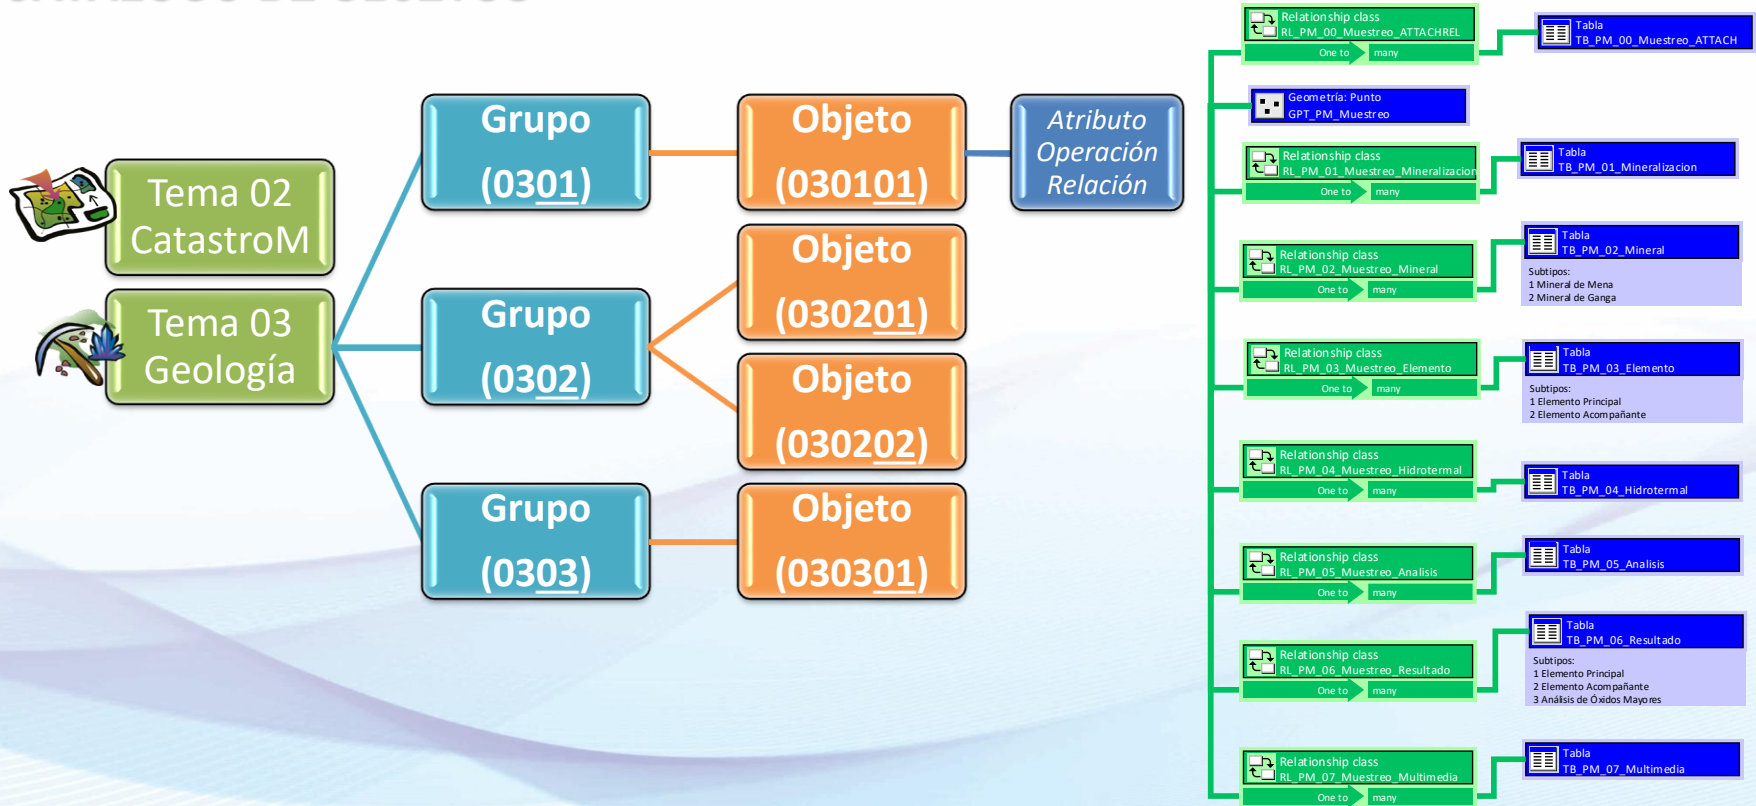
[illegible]

Tema 02 CatastroM

Tema 03 Geología

Grupo (0301)

Grupo (0302)

Grupo (0303)

Objeto (030101)

Objeto (030201)

Objeto (030202)

Objeto (030301)

Atributo Operación Relación

Relationship class
RL_PM_00_Muestreo_ATTACHREL
One to many

Tabla
TB_PM_00_Muestreo_ATTACH

Geometría: Punto
GPT_PM_Muestreo

Relationship class
RL_PM_01_Muestreo_Mineralizacion
One to many

Tabla
TB_PM_01_Mineralizacion

Relationship class
RL_PM_02_Muestreo_Mineral
One to many

Tabla
TB_PM_02_Mineral
Subtipos:
1 Mineral de Mena
2 Mineral de Ganga

Relationship class
RL_PM_03_Muestreo_Elemento
One to many

Tabla
TB_PM_03_Elemento
Subtipos:
1 Elemento Principal
2 Elemento Acompañante

Relationship class
RL_PM_04_Muestreo_Hidrotermal
One to many

Tabla
TB_PM_04_Hidrotermal

Relationship class
RL_PM_05_Muestreo_Analisis
One to many

Tabla
TB_PM_05_Analisis

Relationship class
RL_PM_06_Muestreo_Resultado
One to many

Tabla
TB_PM_06_Resultado
Subtipos:
1 Elemento Principal
2 Elemento Acompañante
3 Análisis de Óxidos Mayores

Relationship class
RL_PM_07_Muestreo_Multimedia
One to many

Tabla
TB_PM_07_Multimedia